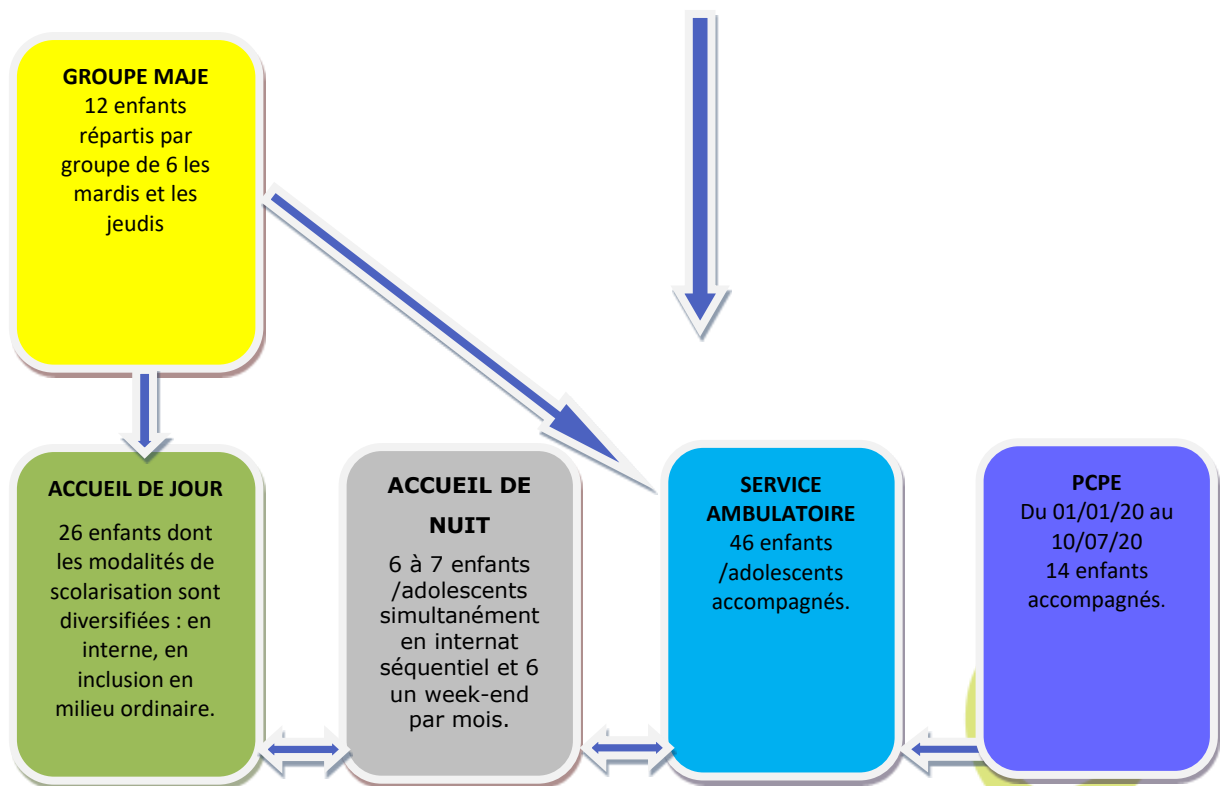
GROUPE MAJE
12 enfants répartis par groupe de 6 les mardis et les jeudis

ACCUEIL DE JOUR
26 enfants dont les modalités de scolarisation sont diversifiées : en interne, en inclusion en milieu ordinaire.

ACCUEIL DE NUIT
6 à 7 enfants /adolescents simultanément en internat séquentiel et 6 un week-end par mois.

SERVICE AMBULATOIRE
46 enfants /adolescents accompagnés.

PCPE
Du 01/01/20 au 10/07/20
14 enfants accompagnés.